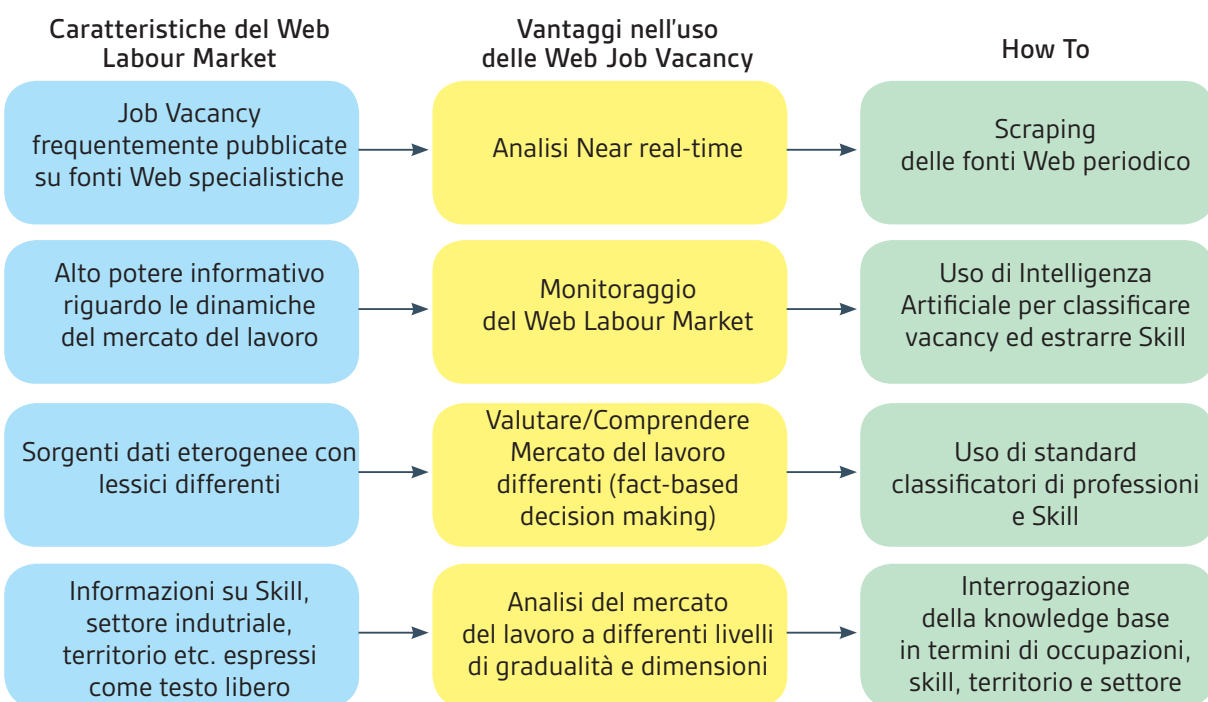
Caratteristiche del Web Labour Market

Vantaggi nell'uso delle Web Job Vacancy

How To

Job Vacancy frequentemente pubblicate su fonti Web specialistiche

Analisi Near real-time

Scraping delle fonti Web periodico

Alto potere informativo riguardo le dinamiche del mercato del lavoro

Monitoraggio del Web Labour Market

Uso di Intelligenza Artificiale per classificare vacancy ed estrarre Skill

Sorgenti dati eterogenee con lessici differenti

Valutare/Comprendere Mercato del lavoro differenti (fact-based decision making)

Uso di standard classificatori di professioni e Skill

Informazioni su Skill, settore indutriale, territorio etc. espressi come testo libero

Analisi del mercato del lavoro a differenti livelli di gradualità e dimensioni

Interrogazione della knowledge base in termini di occupazioni, skill, territorio e settore